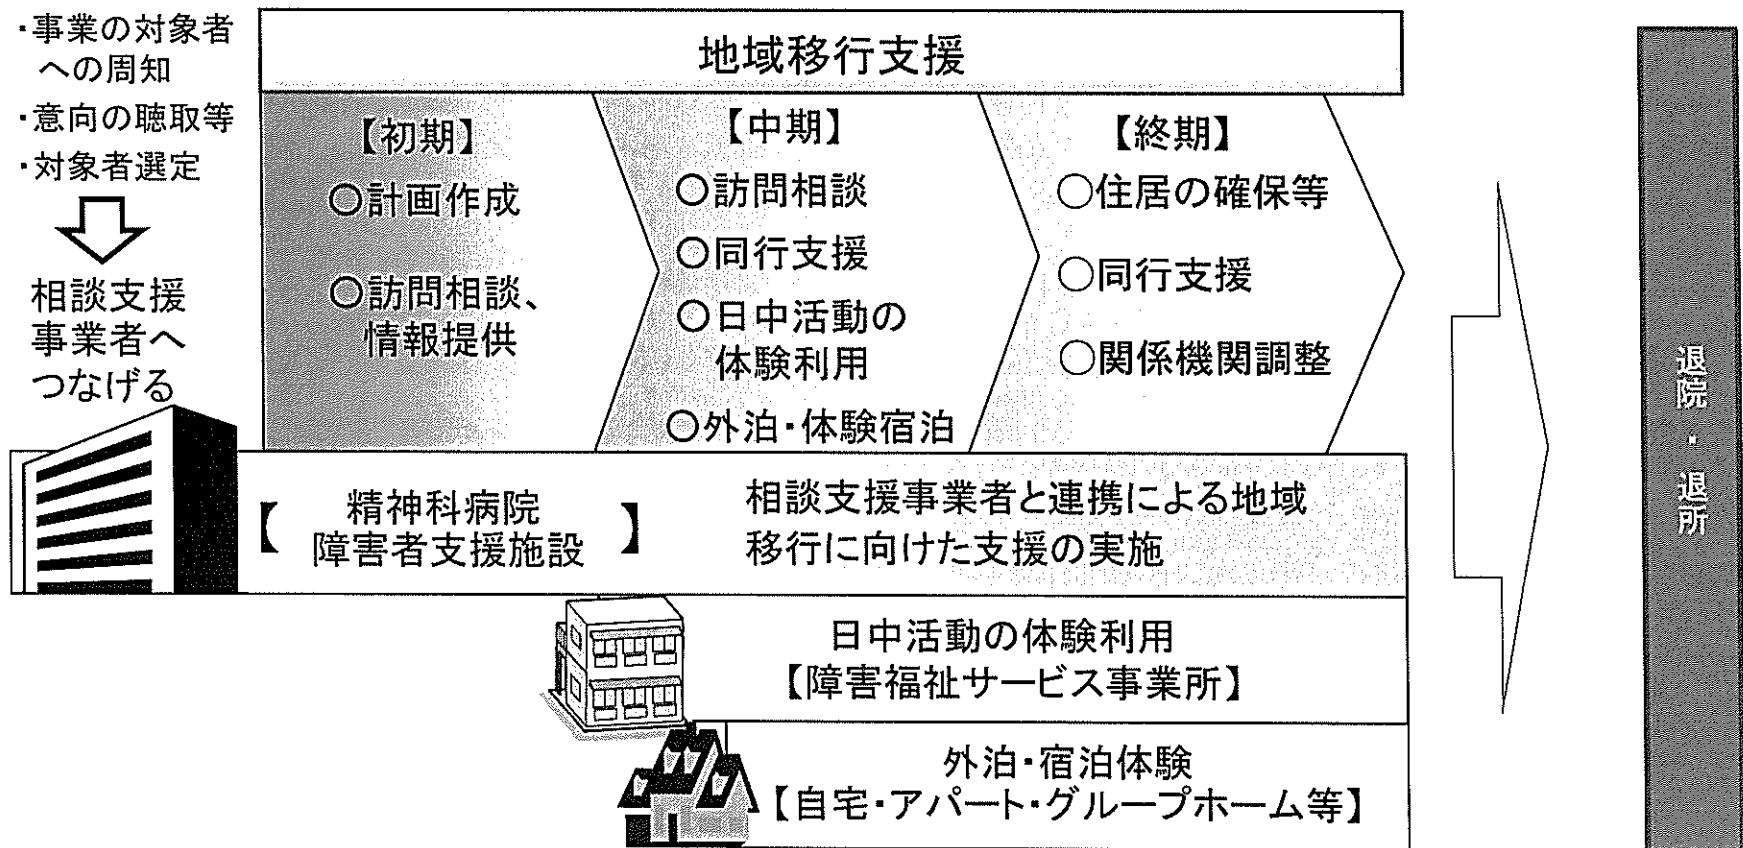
・事業の対象者への周知
・意向の聴取等
・対象者選定

相談支援事業者へつなげる

地域移行支援

【初期】
○計画作成
○訪問相談、情報提供

【中期】
○訪問相談
○同行支援
○日中活動の体験利用
○外泊・体験宿泊

【終期】
○住居の確保等
○同行支援
○関係機関調整

【 精神科病院
障害者支援施設 】

相談支援事業者と連携による地域移行に向けた支援の実施

日中活動の体験利用
【障害福祉サービス事業所】

外泊・宿泊体験
【自宅・アパート・グループホーム等】

退院・退所